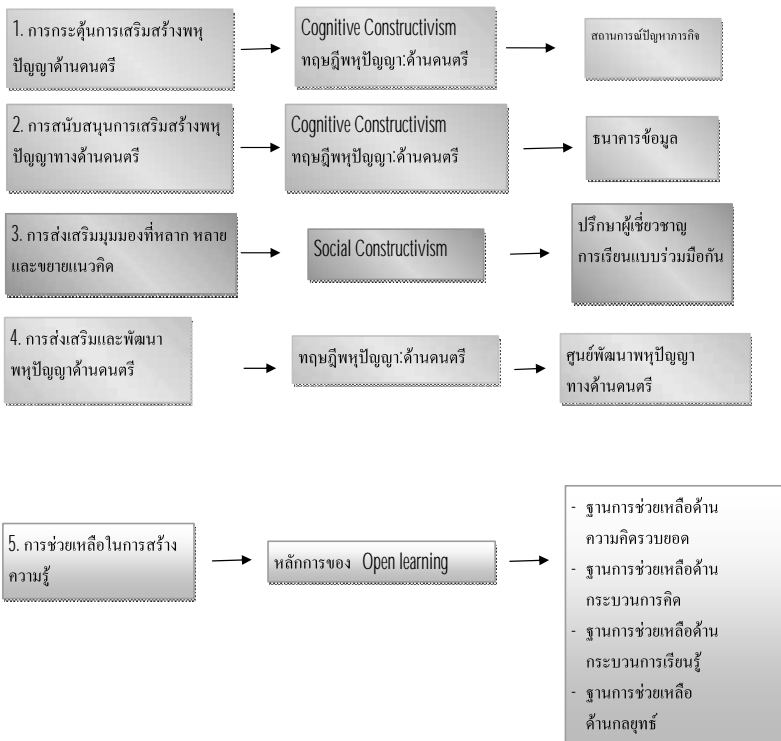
1. การกระตุ้นการเสริมสร้างพหุปัญญาด้านดนตรี

Cognitive Constructivism
ทฤษฎีพหุปัญญา:ด้านดนตรี

สถานการณ์ปัญหาภารกิจ

2. การสนับสนุนการเสริมสร้างพหุปัญญาทางด้านดนตรี

Cognitive Constructivism
ทฤษฎีพหุปัญญา:ด้านดนตรี

ธนาคารข้อมูล

3. การส่งเสริมมุมมองที่หลาก หลายและขยายแนวคิด

Social Constructivism

ปรึกษาผู้เชี่ยวชาญ
การเรียนแบบร่วมมือกัน

4. การส่งเสริมและพัฒนาพหุปัญญาด้านดนตรี

ทฤษฎีพหุปัญญา:ด้านดนตรี

ศูนย์พัฒนาพหุปัญญาทางด้านดนตรี

5. การช่วยเหลือในการสร้างความรู้

หลักการของ Open learning

- ฐานการช่วยเหลือด้านความคิดรวบยอด
- ฐานการช่วยเหลือด้านกระบวนการคิด
- ฐานการช่วยเหลือด้านกระบวนการเรียนรู้
- ฐานการช่วยเหลือด้านกลยุทธ์